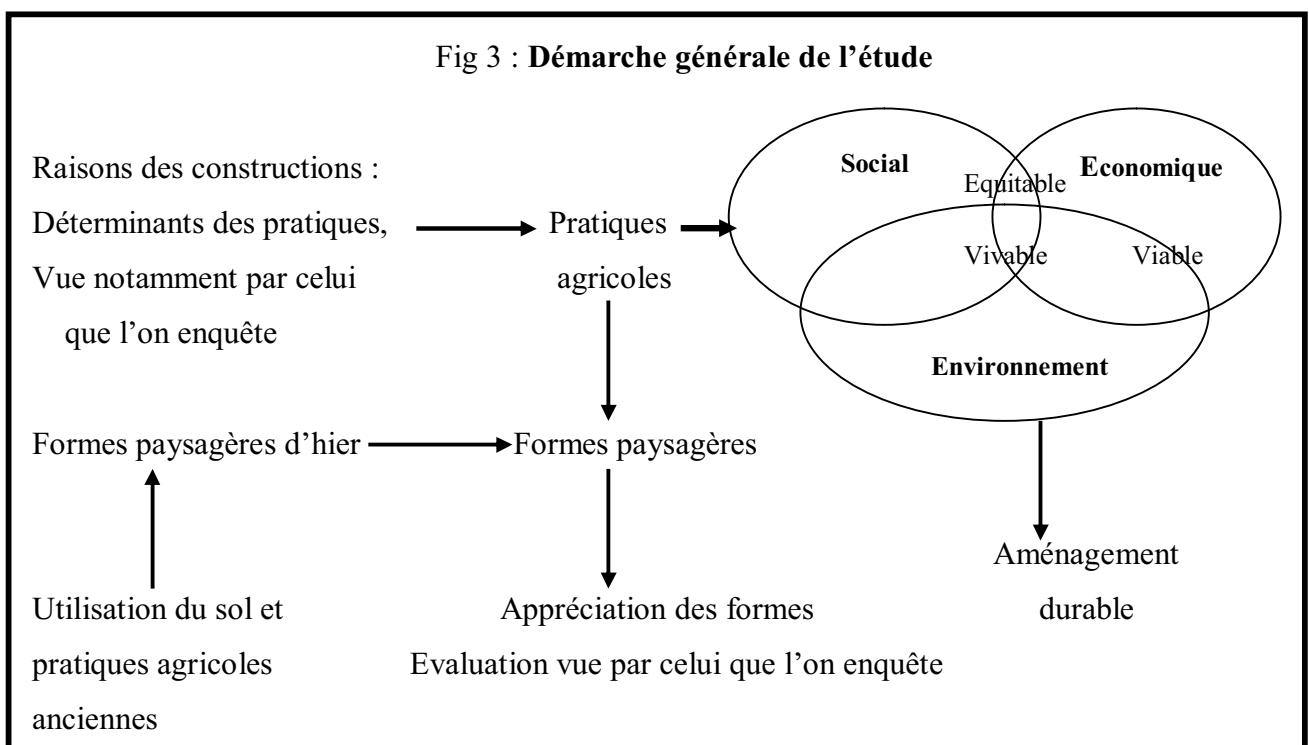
Fig 3 : **Démarche générale de l'étude**

Raisons des constructions :
Déterminants des pratiques,
Vue notamment par celui
que l'on enquête

Pratiques
agricoles

**Social**

Equitable

**Economique**

Vivable

Viable

**Environnement**

Formes paysagères d'hier

Formes paysagères

Aménagement
durable

Utilisation du sol et
pratiques agricoles
anciennes

Appréciation des formes
Evaluation vue par celui que l'on enquête